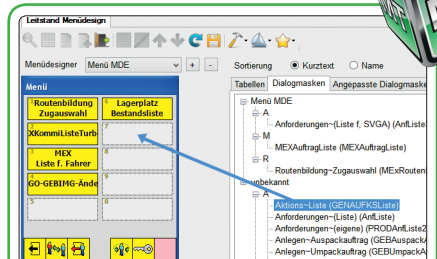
Leitstand Menüdesign

Menüdesigner Menü MDE + -

Sortierung Kurztext Name

Tabellen Dialogmasken Angepasste Dialogmaske

Menü

1 Routenbildung Zugauswahl

6 Lagerplatz Bestandsliste

2 XKommiListeTurb

7

3 MEX Liste f. Fahrer

8

4 GO-GEBIMG-Ände

9

5

10

Menü MDE
A
Anforderungen~(Liste f, SVGA) (AnfList
M
MEXAuftragListe (MEXAuftragListe)
R
Routenbildung~Zugauswahl (MExRouten
unbekannt
A
Aktions~Liste (GENAUFKSListe)
Anforderungen~(Liste) (AnfListe)
Anforderungen~(eigene) (PRODAnfListe2
Anlegen~Auspackauftrag (GEBAuspack
Anlegen~Umpackauftrag (GEBUmpack